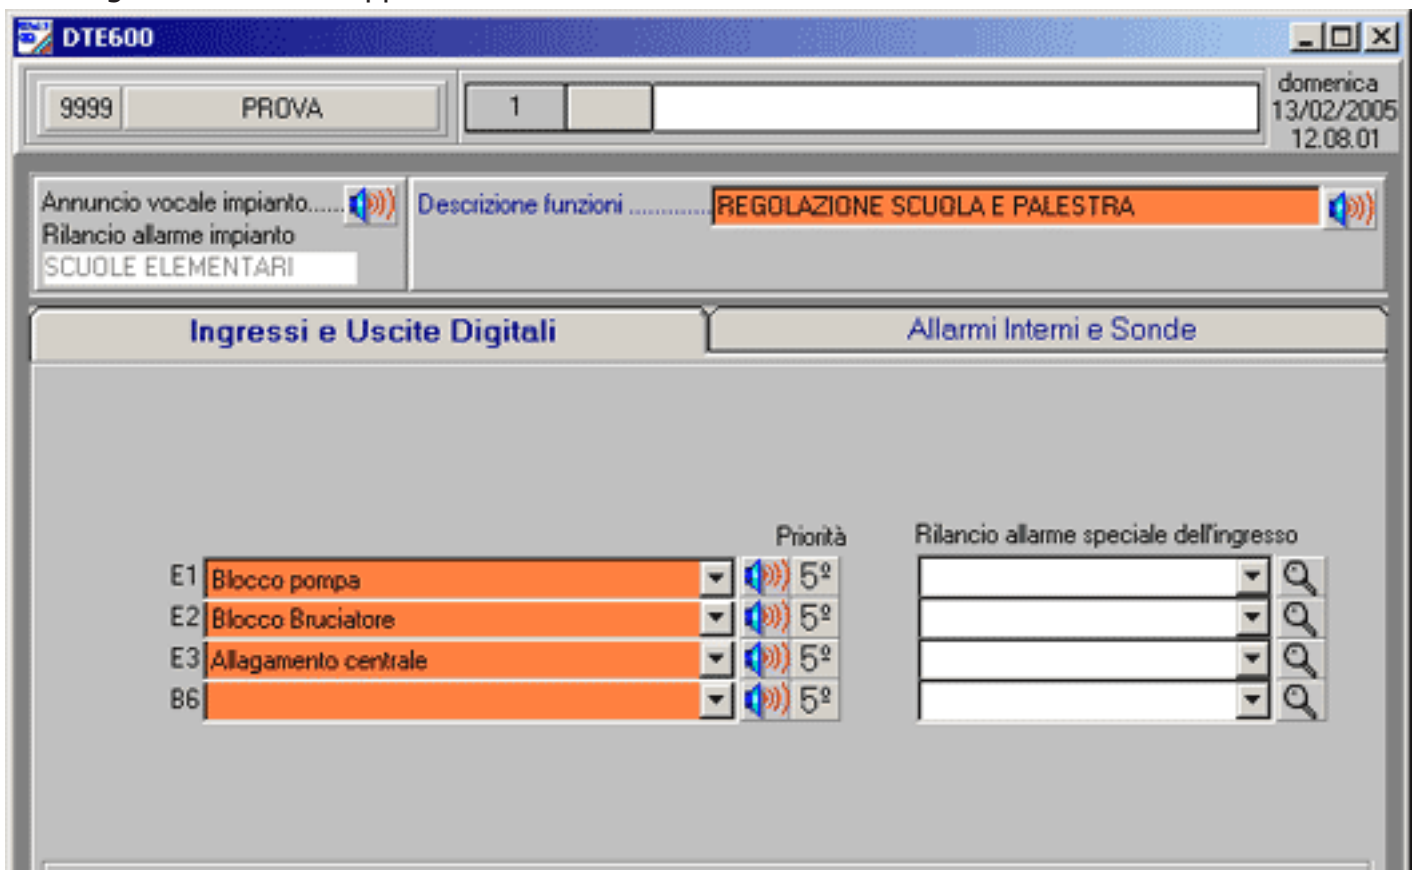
DTE600

9999 PROVA

1

domenica
13/02/2005
12.08.01

Annuncio vocale impianto......
Rilancio allarme impianto
SCUOLE ELEMENTARI

Descrizione funzioni ..............
REGOLAZIONE SCUOLA E PALESTRA

Ingressi e Uscite Digitali

Allarmi Interni e Sonde

Priorità

Rilancio allarme speciale dell'ingresso

E1 Blocco pompa 5º
E2 Blocco Bruciatore 5º
E3 Allagamento centrale 5º
B6 5º